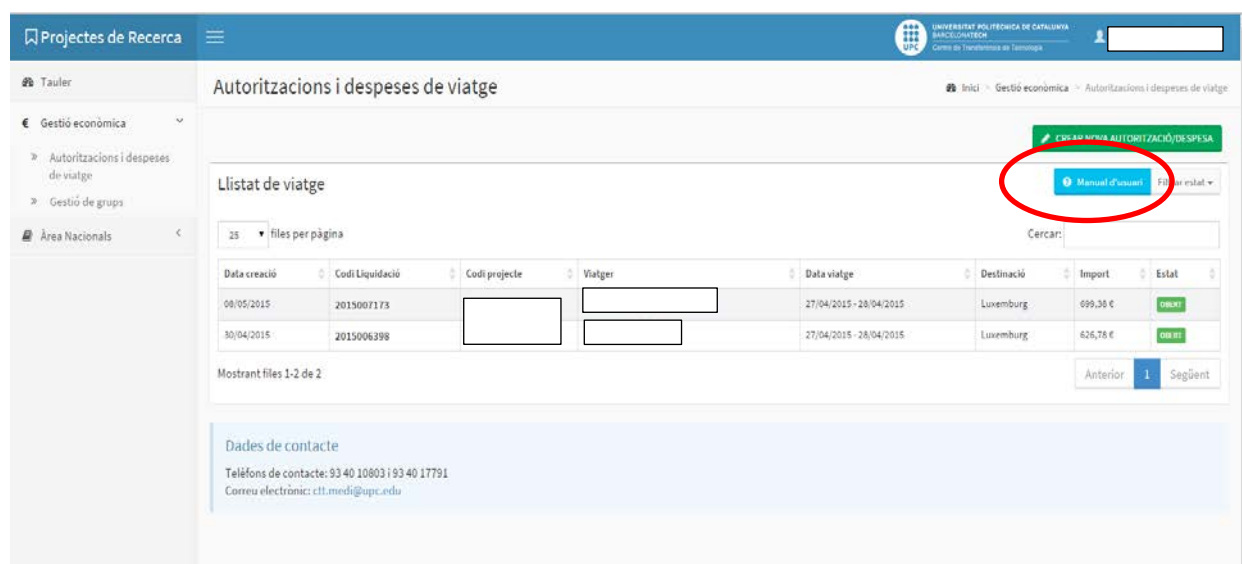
Projectes de Recerca

UNIVERSITAT POLITÈCNICA DE CATALUNYA
BARCELONATECH
Centre de Transferència de Tecnologia

Tauler
Gestió econòmica
Autoritzacions i despeses de viatge
Gestió de grups
Àrea Nacionals

Autoritzacions i despeses de viatge

Inici > Gestió econòmica > Autoritzacions i despeses de viatge

CREAR NOVA AUTORITZACIÓ/DESPESA

Llistat de viatge

Manual d'usuari
Filtrar estat

25 files per pàgina

Cercar:

| Data creació | Codi Liquidació | Codi projecte | Viatger | Data viatge | Destinació | Import | Estat |
|---|---|---|---|---|---|---|---|
| 08/05/2015 | 2015007173 | | | 27/04/2015 - 28/04/2015 | Luxemburg | 699,36 € | OBERT |
| 30/04/2015 | 2015006398 | | | 27/04/2015 - 28/04/2015 | Luxemburg | 626,78 € | OBERT |

Mostrant files 1-2 de 2

Anterior 1 Següent

Dades de contacte

Telèfons de contacte: 93 40 10803 i 93 40 17791
Correu electrònic: ctt.medi@upc.edu